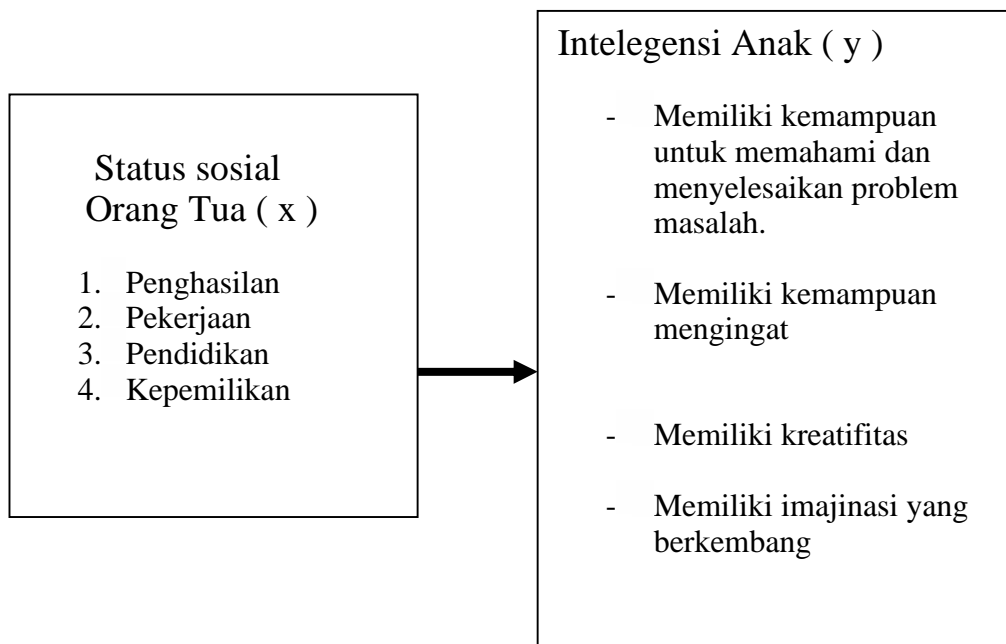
Status sosial Orang Tua ( x )

1. Penghasilan
2. Pekerjaan
3. Pendidikan
4. Kepemilikan

Intelegensi Anak ( y )

- Memiliki kemampuan untuk memahami dan menyelesaikan problem masalah.

- Memiliki kemampuan mengingat

- Memiliki kreatifitas

- Memiliki imajinasi yang berkembang